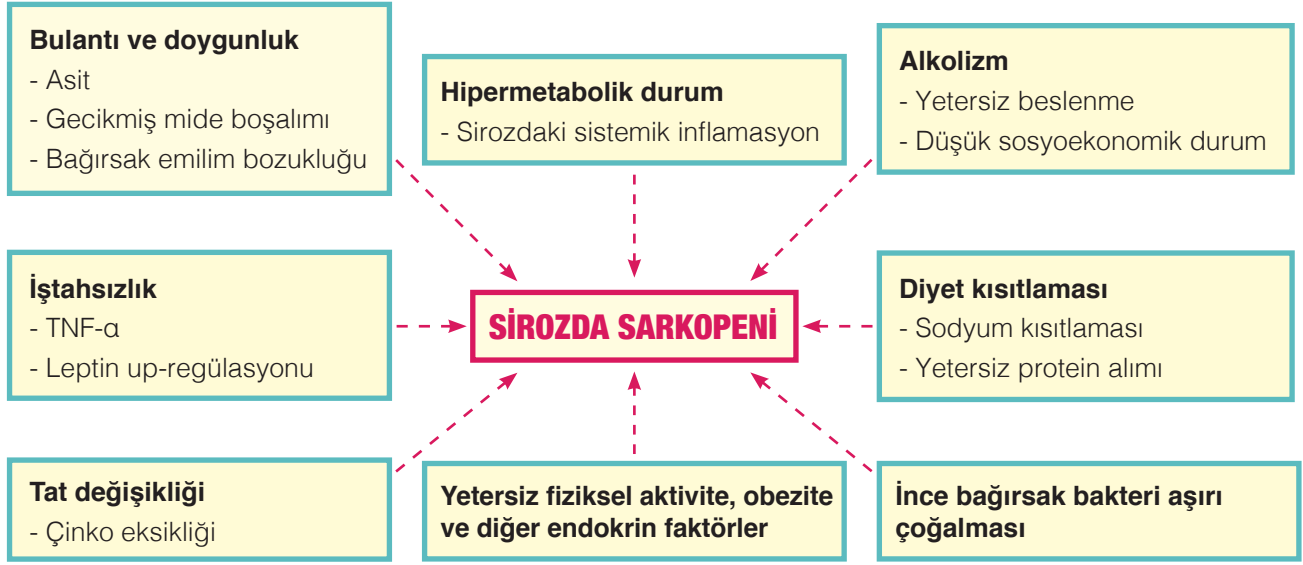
Bulantı ve doygunluk
- Asit
- Gecikmiş mide boşalımı
- Bağırsak emilim bozukluğu

Hipermetabolik durum
- Sirozdaki sistemik inflamasyon

Alkolizm
- Yetersiz beslenme
- Düşük sosyoekonomik durum

İştahsızlık
- TNF-α
- Leptin up-regülasyonu

SİROZDA SARKOPENİ

Diyet kısıtlaması
- Sodyum kısıtlaması
- Yetersiz protein alımı

Tat değişikliği
- Çinko eksikliği

Yetersiz fiziksel aktivite, obezite ve diğer endokrin faktörler

İnce bağırsak bakteri aşırı çoğalması